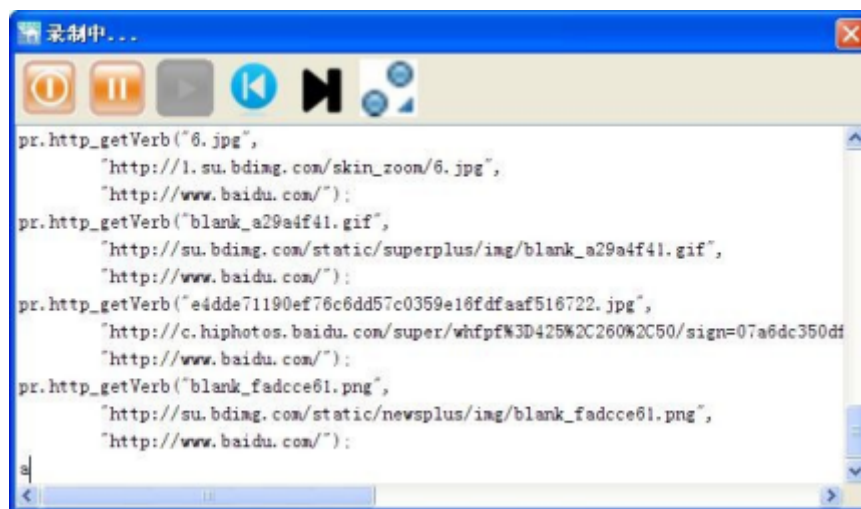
录制中...

pr.http_getVerb("6.jpg",
"http://1.su.bdimg.com/skin_zoom/6.jpg",
"http://www.baidu.com/");
pr.http_getVerb("blank_a29a4f41.gif",
"http://su.bdimg.com/static/superplus/img/blank_a29a4f41.gif",
"http://www.baidu.com/");
pr.http_getVerb("e4dde71190ef76c6dd57c0359e16fdfaaf516722.jpg",
"http://c.hiphotos.baidu.com/super/whfpf%3D425%2C260%2C50/sign=07a6dc350d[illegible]
"http://www.baidu.com/");
pr.http_getVerb("blank_fadcce61.png",
"http://su.bdimg.com/static/newsplus/img/blank_fadcce61.png",
"http://www.baidu.com/");

a